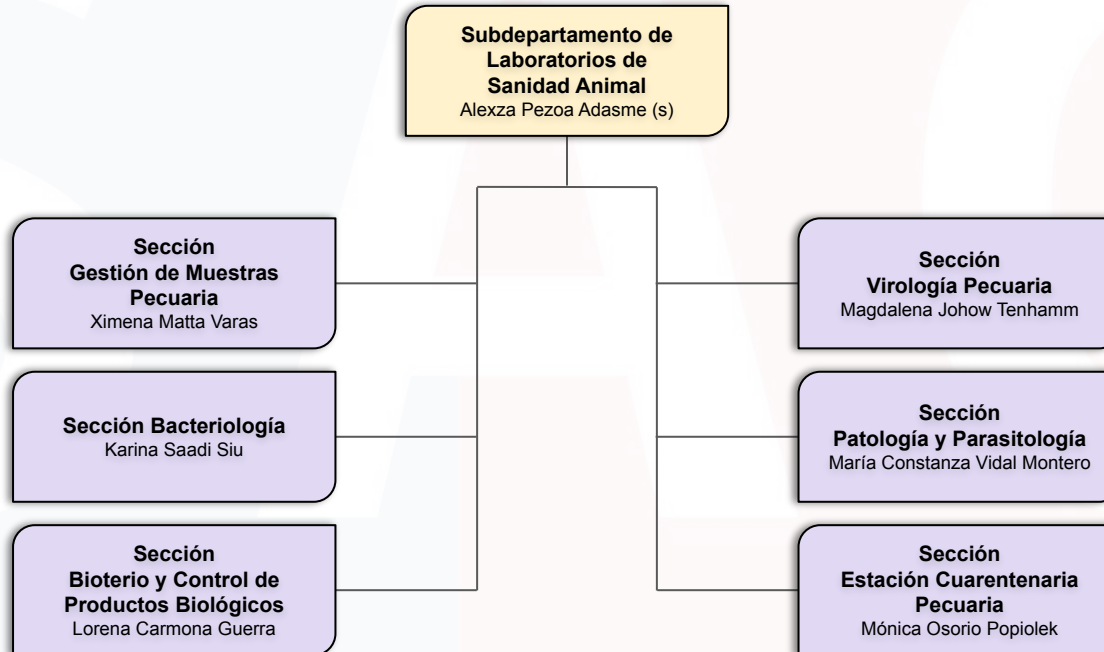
Subdepartamento de Laboratorios de Sanidad Animal
Alexza Pezoa Adasme (s)

Sección Gestión de Muestras Pecuaria
Ximena Matta Varas

Sección Bacteriología
Karina Saadi Siu

Sección Bioterio y Control de Productos Biológicos
Lorena Carmona Guerra

Sección Virología Pecuaria
Magdalena Johow Tenhamm

Sección Patología y Parasitología
María Constanza Vidal Montero

Sección Estación Cuarentenaria Pecuaria
Mónica Osorio Popiolek